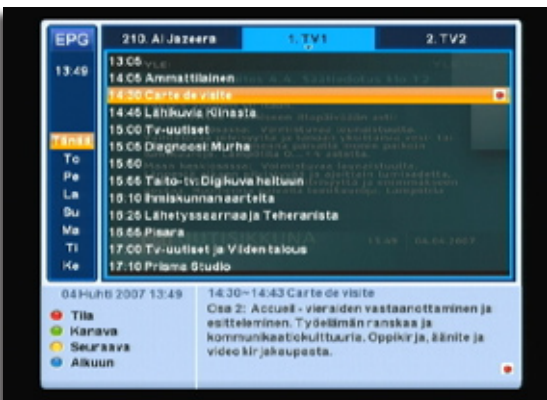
EPG

210. Al Jazeera | 1. TV1 | 2. TV2

13:49

Tänään
To
Pe
La
Su
Ma
Ti
Ke

13:05
14:05 Ammattilainen
14:30 Carte de visite
14:45 Lähikuvia Kiinasta
15:00 Tv-uutiset
15:05 Diagnoosi: Murha
15:50
15:55 Taito-tv: Digikuva haltuun
16:10 Ihmiskunnan aarteita
16:25 Lähetyssaarnaaja Teheranista
16:55 Pisara
17:00 Tv-uutiset ja Viidentalous
17:10 Prisma Studio

04 Huhti 2007 13:49

Tila
Kanava
Seuraava
Alkuun

14:30~14:43 Carte de visite
Osa 2: Accueil - vieraiden vastaanottaminen ja esitteleminen. Työelämän ranskaa ja kommunikaatiokulttuuria. Oppikirja, äänite ja videokirjakaupasta.